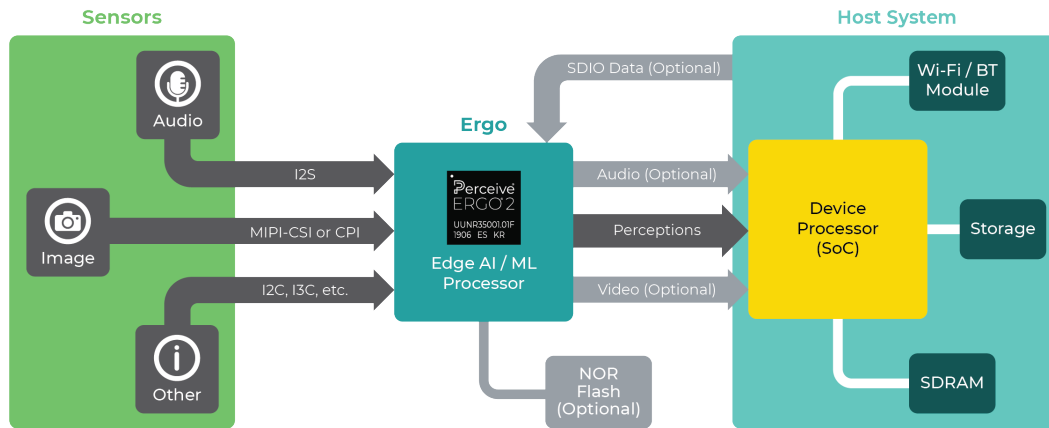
Sensors

Audio

Image

Other

I2S

MIPI-CSI or CPI

I2C, I3C, etc.

SDIO Data (Optional)

Ergo

Perceive
ERGO 2
UUNR35001.01F
1906 ES KR

Edge AI / ML Processor

Audio (Optional)

Perceptions

Video (Optional)

NOR Flash (Optional)

Host System

Wi-Fi / BT Module

Device Processor (SoC)

Storage

SDRAM